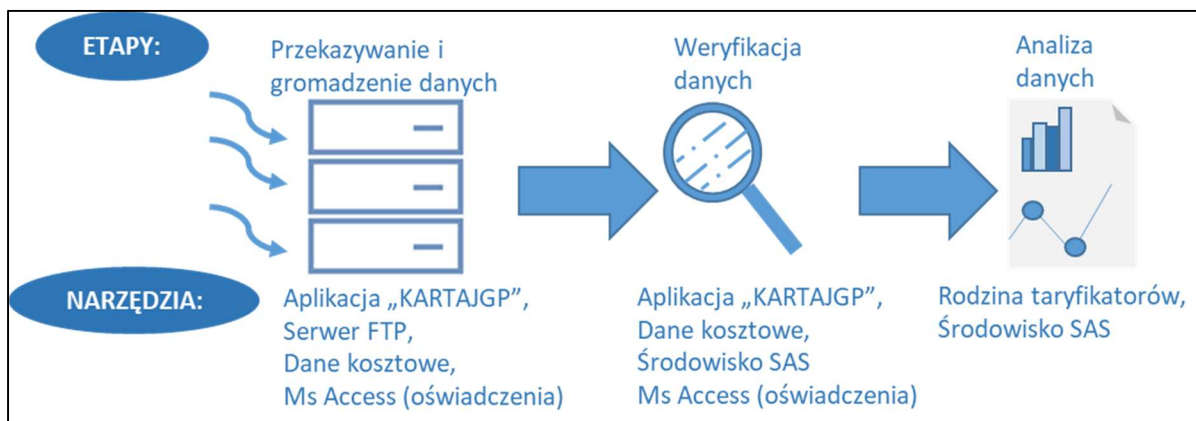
ETAPY:

Przekazywanie i gromadzenie danych

Weryfikacja danych

Analiza danych

NARZĘDZIA:

Aplikacja „KARTAJGP”,
Serwer FTP,
Dane kosztowe,
Ms Access (oświadczenia)

Aplikacja „KARTAJGP”,
Dane kosztowe,
Środowisko SAS
Ms Access (oświadczenia)

Rodzina taryfikatorów,
Środowisko SAS